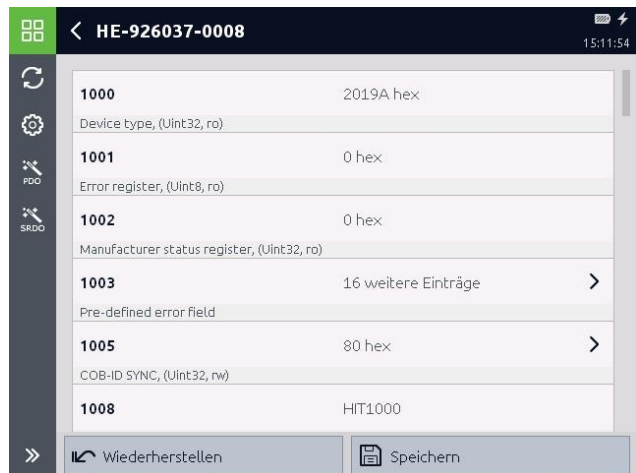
< HE-926037-0008

15:11:54

PDO

SRDO

1000 2019A hex

Device type, (Uint32, ro)

1001 0 hex

Error register, (Uint8, ro)

1002 0 hex

Manufacturer status register, (Uint32, ro)

1003 16 weitere Einträge >

Pre-defined error field

1005 80 hex >

COB-ID SYNC, (Uint32, rw)

1008 HIT1000

Wiederherstellen

Speichern